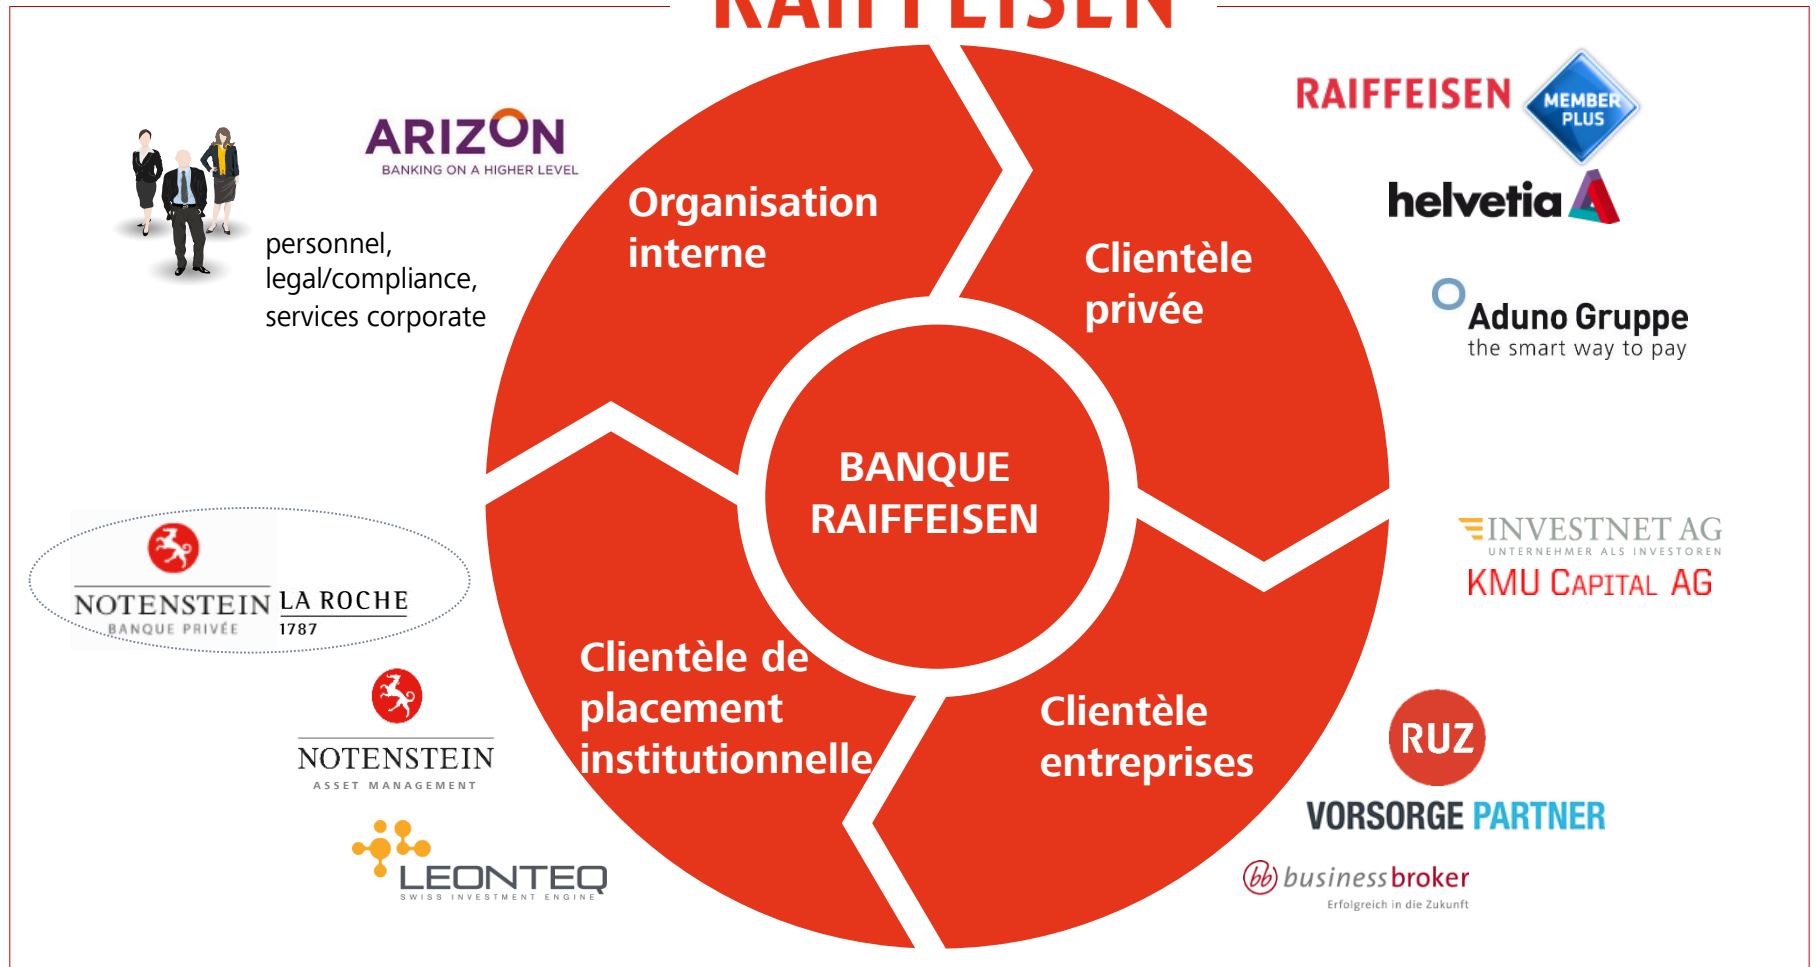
RAIFFEISEN

ARIZON
BANKING ON A HIGHER LEVEL

personnel, legal/compliance, services corporate

Organisation interne

Clientèle privée

BANQUE RAIFFEISEN

Clientèle de placement institutionnelle

Clientèle entreprises

RAIFFEISEN MEMBER PLUS

helvetia

Aduno Gruppe
the smart way to pay

INVESTNET AG
UNTERNEHMER ALS INVESTOREN

KMU CAPITAL AG

NOTENSTEIN
BANQUE PRIVÉE

LA ROCHE
1787

NOTENSTEIN
ASSET MANAGEMENT

LEONTEQ
SWISS INVESTMENT ENGINE

RUZ
VORSORGE PARTNER

bb businessbroker
Erfolgreich in die Zukunft